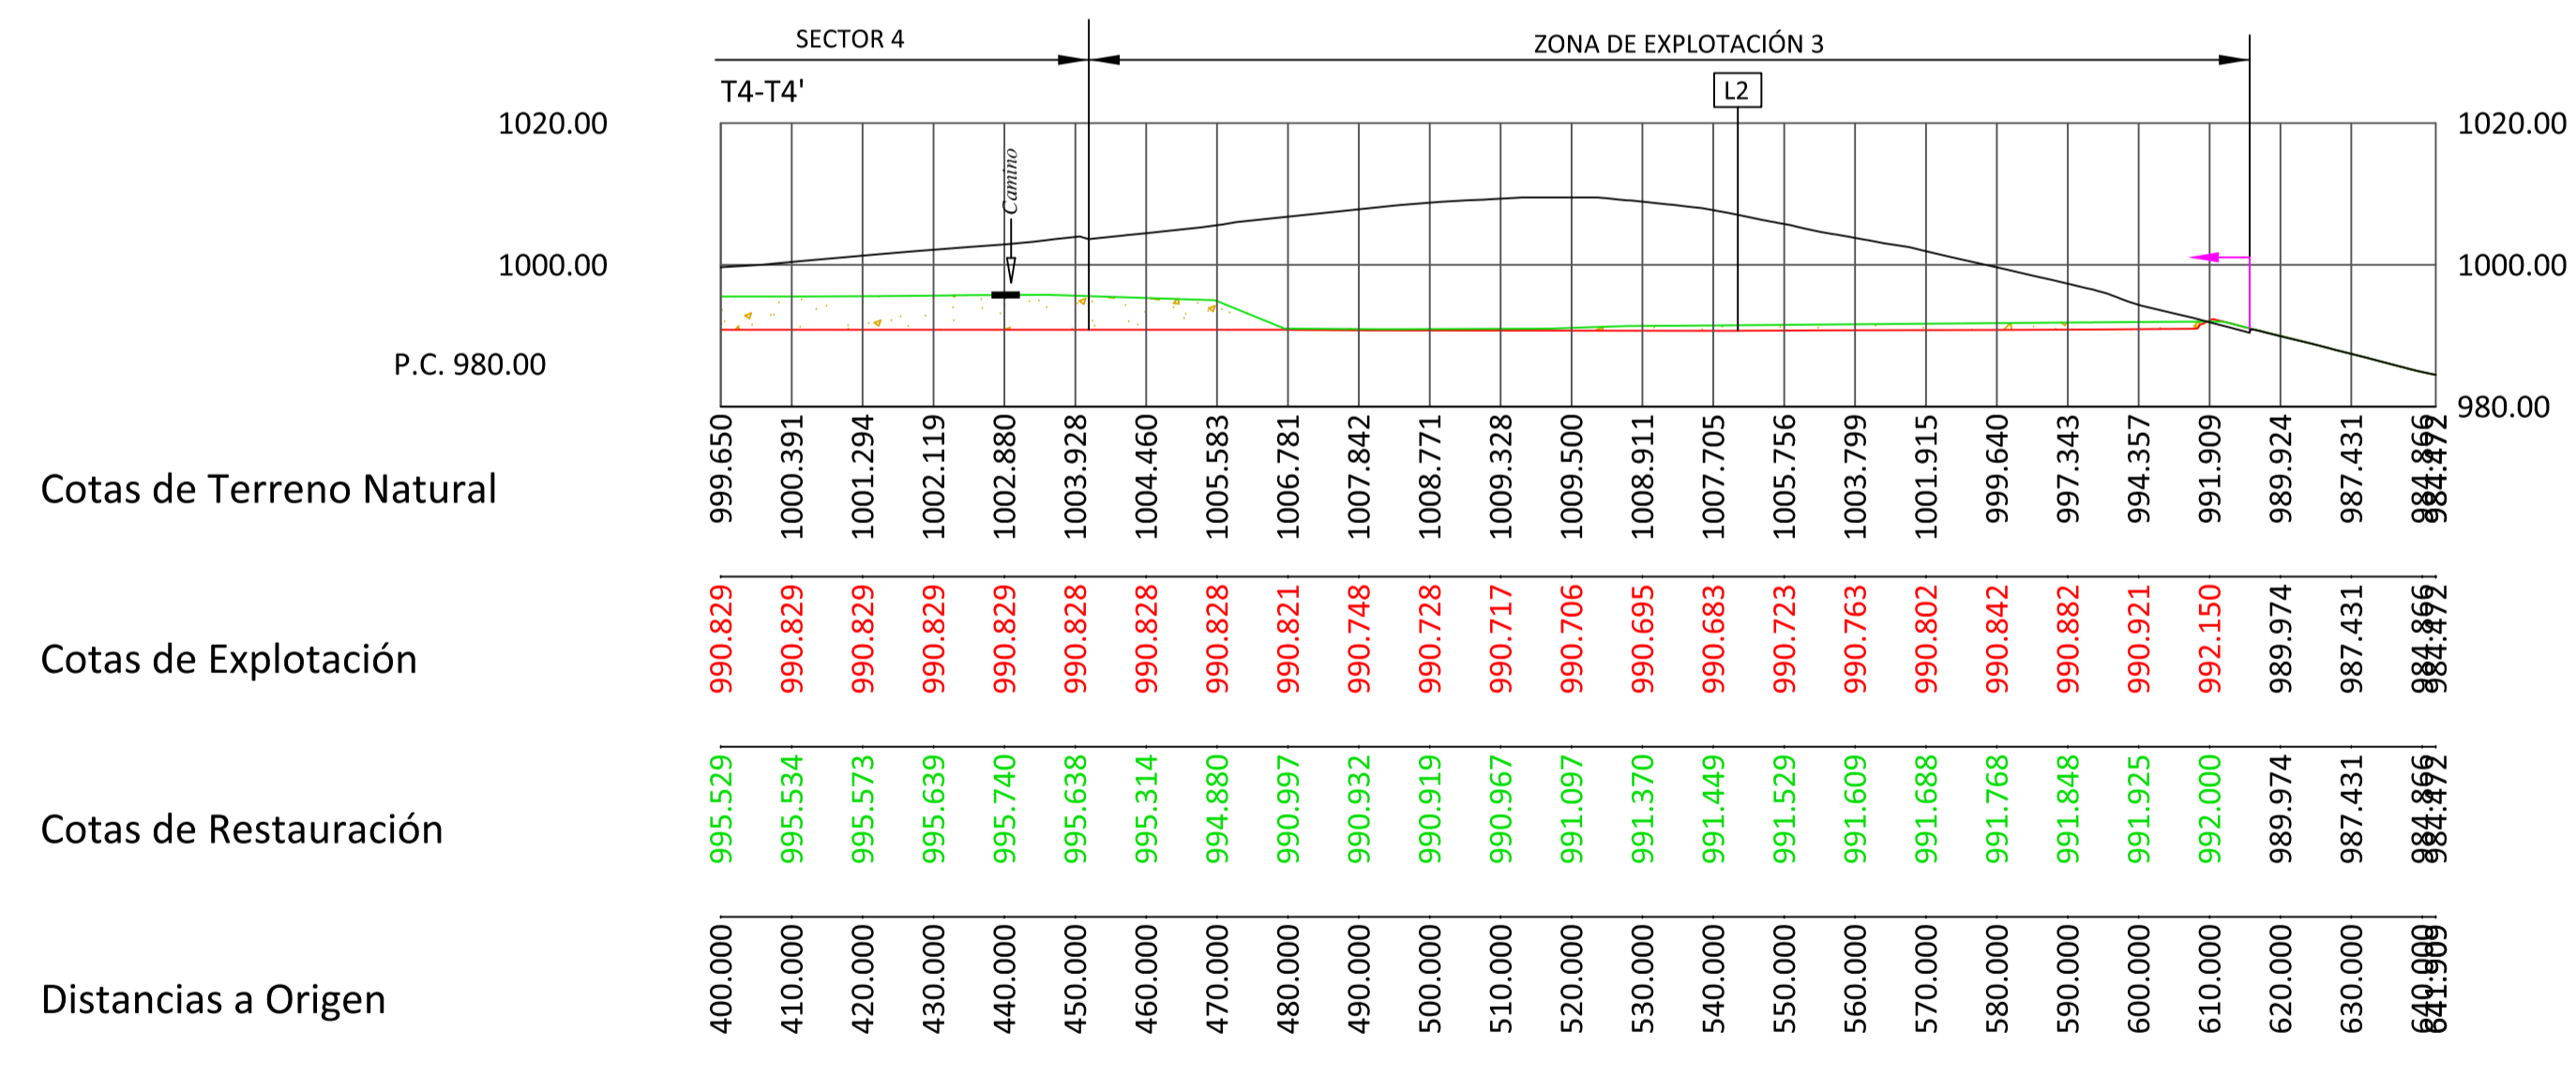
SECTOR 4

ZONA DE EXPLOTACIÓN 3

T4-T4'

L2

1020.00

1000.00

P.C. 980.00

1020.00

1000.00

980.00

Camino

| | | | | | | | | | | | | | | | | | | | | | | | | | |
|---|---|---|---|---|---|---|---|---|---|---|---|---|---|---|---|---|---|---|---|---|---|---|---|---|---|
| Cotas de Terreno Natural | 999.650 | 1000.391 | 1001.294 | 1002.119 | 1002.880 | 1003.928 | 1004.460 | 1005.583 | 1006.781 | 1007.842 | 1008.771 | 1009.328 | 1009.500 | 1008.911 | 1007.705 | 1005.756 | 1003.799 | 1001.915 | 999.640 | 997.343 | 994.357 | 991.909 | 989.924 | 987.431 | 984.866 | 984.472 |
| Cotas de Explotación | 990.829 | 990.829 | 990.829 | 990.829 | 990.829 | 990.828 | 990.828 | 990.828 | 990.821 | 990.748 | 990.728 | 990.717 | 990.706 | 990.695 | 990.683 | 990.723 | 990.763 | 990.802 | 990.842 | 990.882 | 990.921 | 992.150 | 989.974 | 987.431 | 984.866 | 984.472 |
| Cotas de Restauración | 995.529 | 995.534 | 995.573 | 995.639 | 995.740 | 995.638 | 995.314 | 994.880 | 990.997 | 990.932 | 990.919 | 990.967 | 991.097 | 991.370 | 991.449 | 991.529 | 991.609 | 991.688 | 991.768 | 991.848 | 991.925 | 992.000 | 989.974 | 987.431 | 984.866 | 984.472 |
| Distancias a Origen | 400.000 | 410.000 | 420.000 | 430.000 | 440.000 | 450.000 | 460.000 | 470.000 | 480.000 | 490.000 | 500.000 | 510.000 | 520.000 | 530.000 | 540.000 | 550.000 | 560.000 | 570.000 | 580.000 | 590.000 | 600.000 | 610.000 | 620.000 | 630.000 | 640.000 | 641.909 |